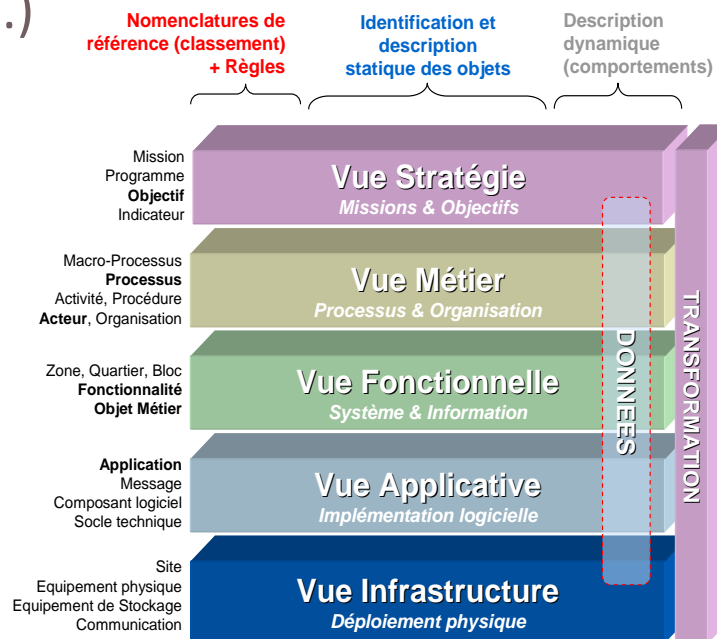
Nomenclatures de référence (classement) + Règles

Identification et description statique des objets

Description dynamique (comportements)

Mission
Programme
**Objectif**
Indicateur

Vue Stratégie
Missions & Objectifs

Macro-Processus
**Processus**
Activité, Procédure
**Acteur**, Organisation

Vue Métier
Processus & Organisation

Zone, Quartier, Bloc
**Fonctionnalité**
**Objet Métier**

Vue Fonctionnelle
Système & Information

**Application**
Message
Composant logiciel
Socle technique

Vue Applicative
Implémentation logicielle

Site
Equipement physique
Equipement de Stockage
Communication

Vue Infrastructure
Déploiement physique

DONNEES

TRANSFORMATION